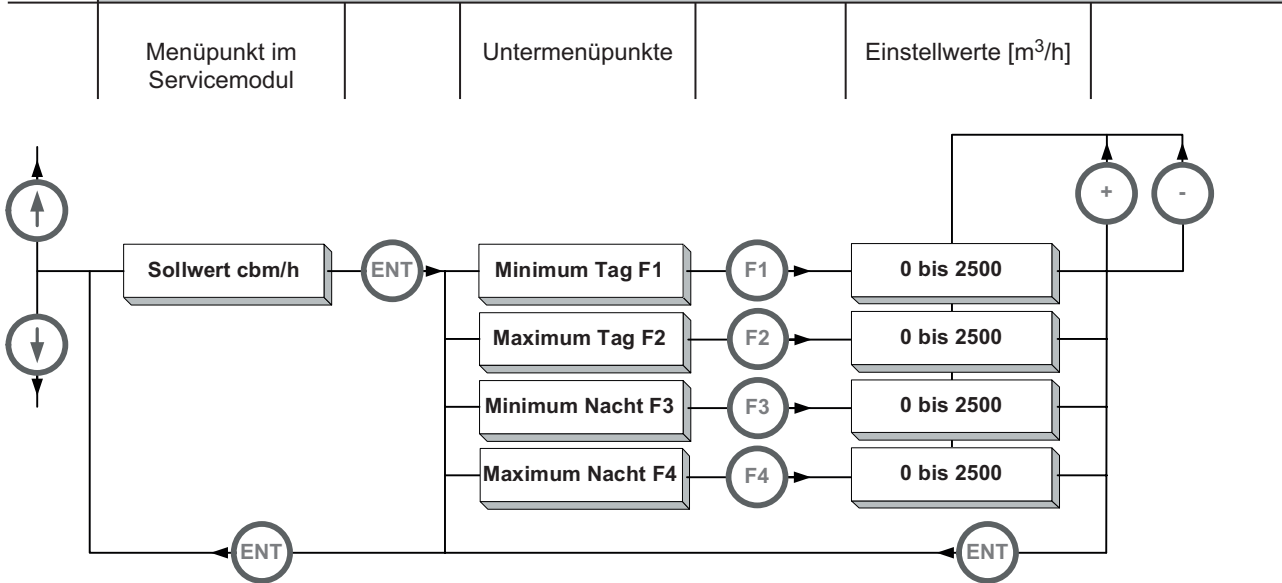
| Menüpunkt im Servicemodul | | Untermenüpunkte | | Einstellwerte [$m^3/h$] |
|---|---|---|---|---|

+
-

Sollwert cbm/h

ENT

Minimum Tag F1
F1
0 bis 2500

Maximum Tag F2
F2
0 bis 2500

Minimum Nacht F3
F3
0 bis 2500

Maximum Nacht F4
F4
0 bis 2500

ENT
ENT